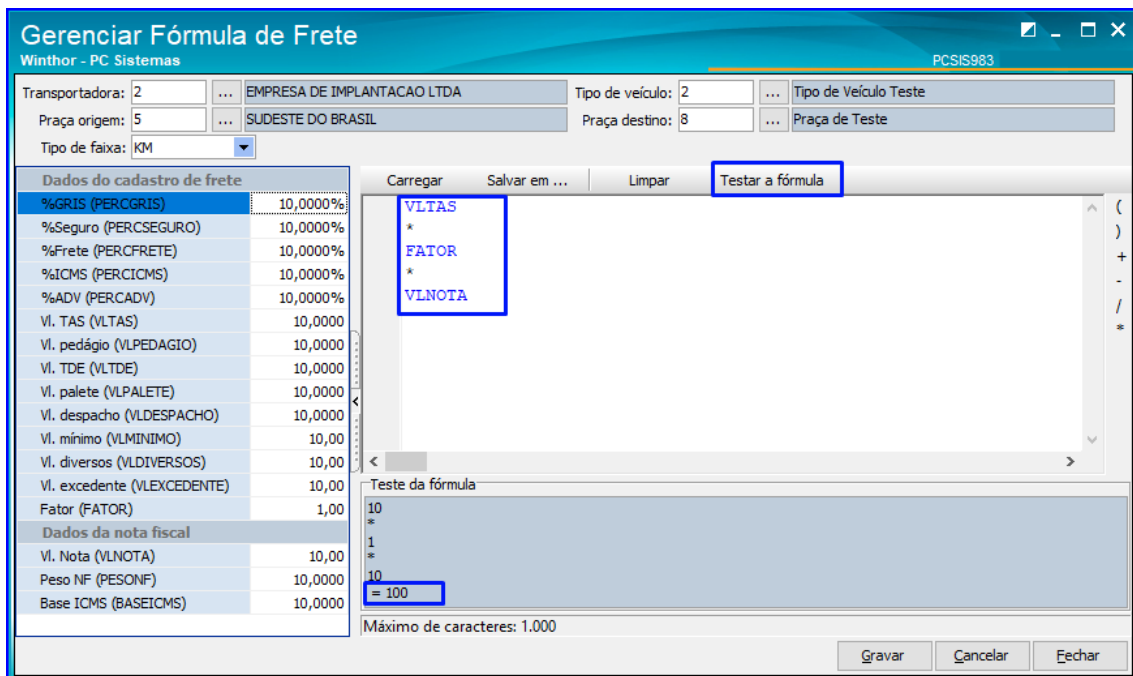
Gerenciar Fórmula de Frete
Winthor - PC Sistemas
PCSIS983

Transportadora: 2 ... EMPRESA DE IMPLANTACAO LTDA
Tipo de veículo: 2 ... Tipo de Veículo Teste
Praça origem: 5 ... SUDESTE DO BRASIL
Praça destino: 8 ... Praça de Teste
Tipo de faixa: KM

| Dados do cadastro de frete | |
|---|---|
| %GRIS (PERCGRIS) | 10,0000% |
| %Seguro (PERCSEGURO) | 10,0000% |
| %Frete (PERCFRETE) | 10,0000% |
| %ICMS (PERCICMS) | 10,0000% |
| %ADV (PERCADV) | 10,0000% |
| Vl. TAS (VLTAS) | 10,0000 |
| Vl. pedágio (VLPEDAGIO) | 10,0000 |
| Vl. TDE (VLTDE) | 10,0000 |
| Vl. palete (VLPALETE) | 10,0000 |
| Vl. despacho (VLDESPACHO) | 10,0000 |
| Vl. mínimo (VLMINIMO) | 10,00 |
| Vl. diversos (VLDIVERSOS) | 10,00 |
| Vl. excedente (VLEXCEDENTE) | 10,00 |
| Fator (FATOR) | 1,00 |
| Dados da nota fiscal | |
| Vl. Nota (VLNOTA) | 10,00 |
| Peso NF (PESONF) | 10,0000 |
| Base ICMS (BASEICMS) | 10,0000 |

Carregar Salvar em ... Limpar Testar a fórmula

VLTAS
*
FATOR
*
VLNOTA

( ) + - / *

Teste da fórmula
10
*
1
*
10
= 100

Máximo de caracteres: 1.000

Gravar Cancelar Fechar